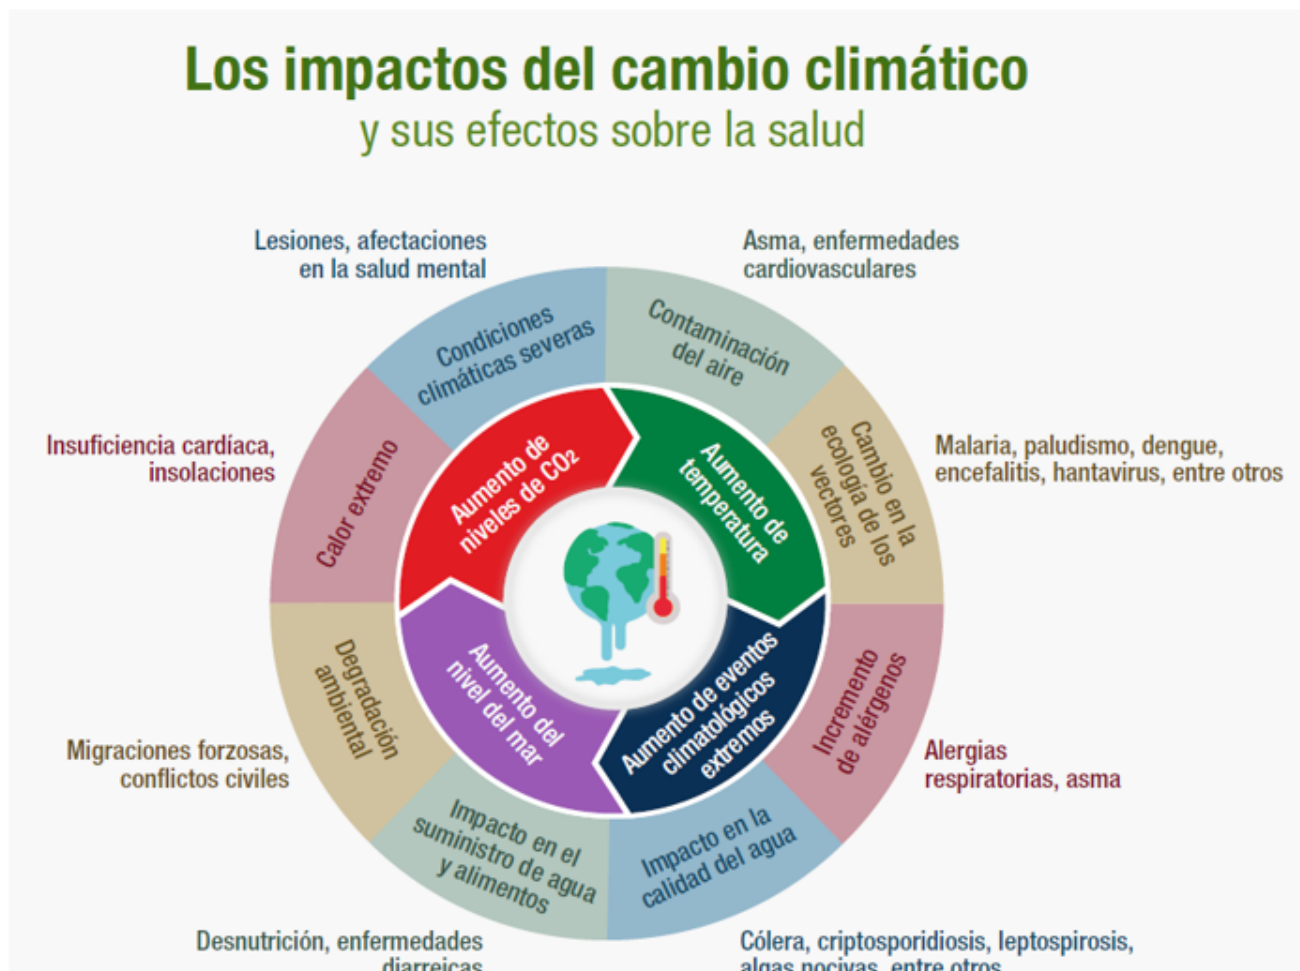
Los impactos del cambio climático
y sus efectos sobre la salud

Lesiones, afectaciones en la salud mental

Asma, enfermedades cardiovasculares

Condiciones climáticas severas

Contaminación del aire

Insuficiencia cardíaca, insolaciones

Malaria, paludismo, dengue, encefalitis, hantavirus, entre otros

Calor extremo

Aumento de niveles de $CO_2$

Aumento de temperatura

Cambio en la ecología de los vectores

Degradación ambiental

Aumento del nivel del mar

Aumento de eventos climatológicos extremos

Incremento de alérgenos

Migraciones forzosas, conflictos civiles

Alergias respiratorias, asma

Impacto en el suministro de agua y alimentos

Impacto en la calidad del agua

Desnutrición, enfermedades diarreicas

Cólera, criptosporidiosis, leptospirosis, algas nocivas, entre otros